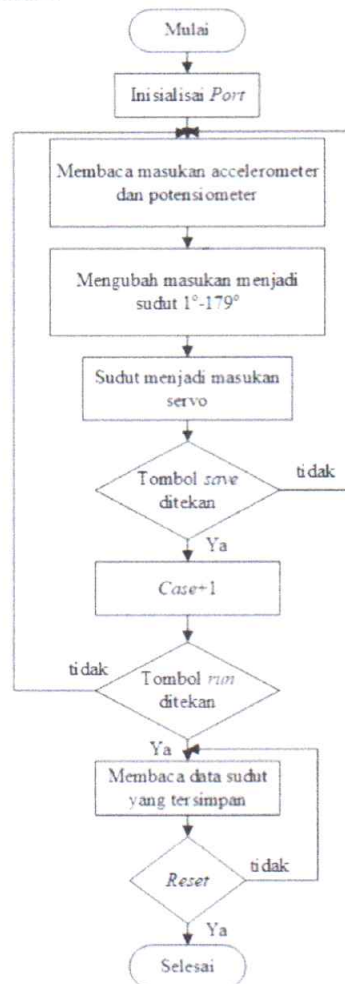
Mulai

Inisialisai Port

Membaca masukan accelerometer dan potensiometer

Mengubah masukan menjadi sudut 1°-179°

Sudut menjadi masukan servo

Tombol save ditekan

tidak

Ya

Case+1

tidak

Tombol run ditekan

Ya

Membaca data sudut yang tersimpan

Reset

tidak

Ya

Selesai